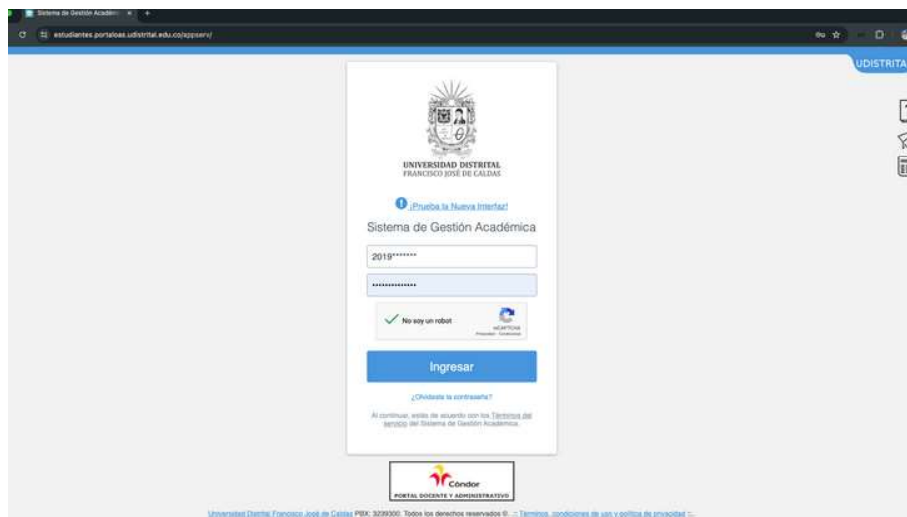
Sistema de Gestión Académi ×

estudiantes.portaloas.udistrital.edu.co/appserv/

UDISTRITA

UNIVERSIDAD DISTRITAL
FRANCISCO JOSÉ DE CALDAS

¡Prueba la Nueva Interfaz!

Sistema de Gestión Académica

2019*******

•••••••••••••

No soy un robot

reCAPTCHA
Privacidad - Condiciones

Ingresar

¿Olvidaste la contraseña?

Al continuar, estás de acuerdo con los Términos del servicio del Sistema de Gestión Académica.

Cóndor
PORTAL DOCENTE Y ADMINISTRATIVO

Universidad Distrital Francisco José de Caldas PBX: 3239300. Todos los derechos reservados ©. .: Términos, condiciones de uso y política de privacidad :.